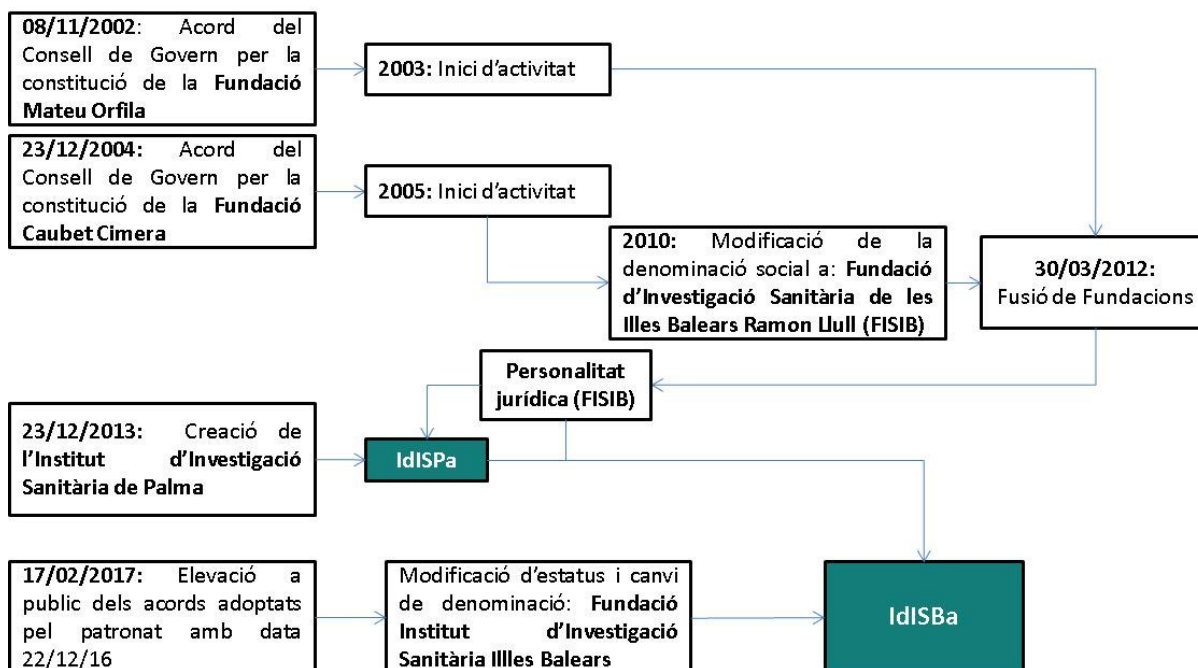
**08/11/2002**: Acord del Consell de Govern per la constitució de la **Fundació Mateu Orfila**

**2003:** Inici d'activitat

**23/12/2004:** Acord del Consell de Govern per la constitució de la **Fundació Caubet Cimera**

**2005:** Inici d'activitat

**2010:** Modificació de la denominació social a: **Fundació d'Investigació Sanitària de les Illes Balears Ramon Llull (FISIB)**

**30/03/2012:** Fusió de Fundacions

**Personalitat jurídica (FISIB)**

**23/12/2013:** Creació de **l'Institut d'Investigació Sanitària de Palma**

**IdISPa**

**17/02/2017:** Elevació a public dels acords adoptats pel patronat amb data 22/12/16

Modificació d'estatus i canvi de denominació: **Fundació Institut d'Investigació Sanitària Illles Balears**

IdISBa